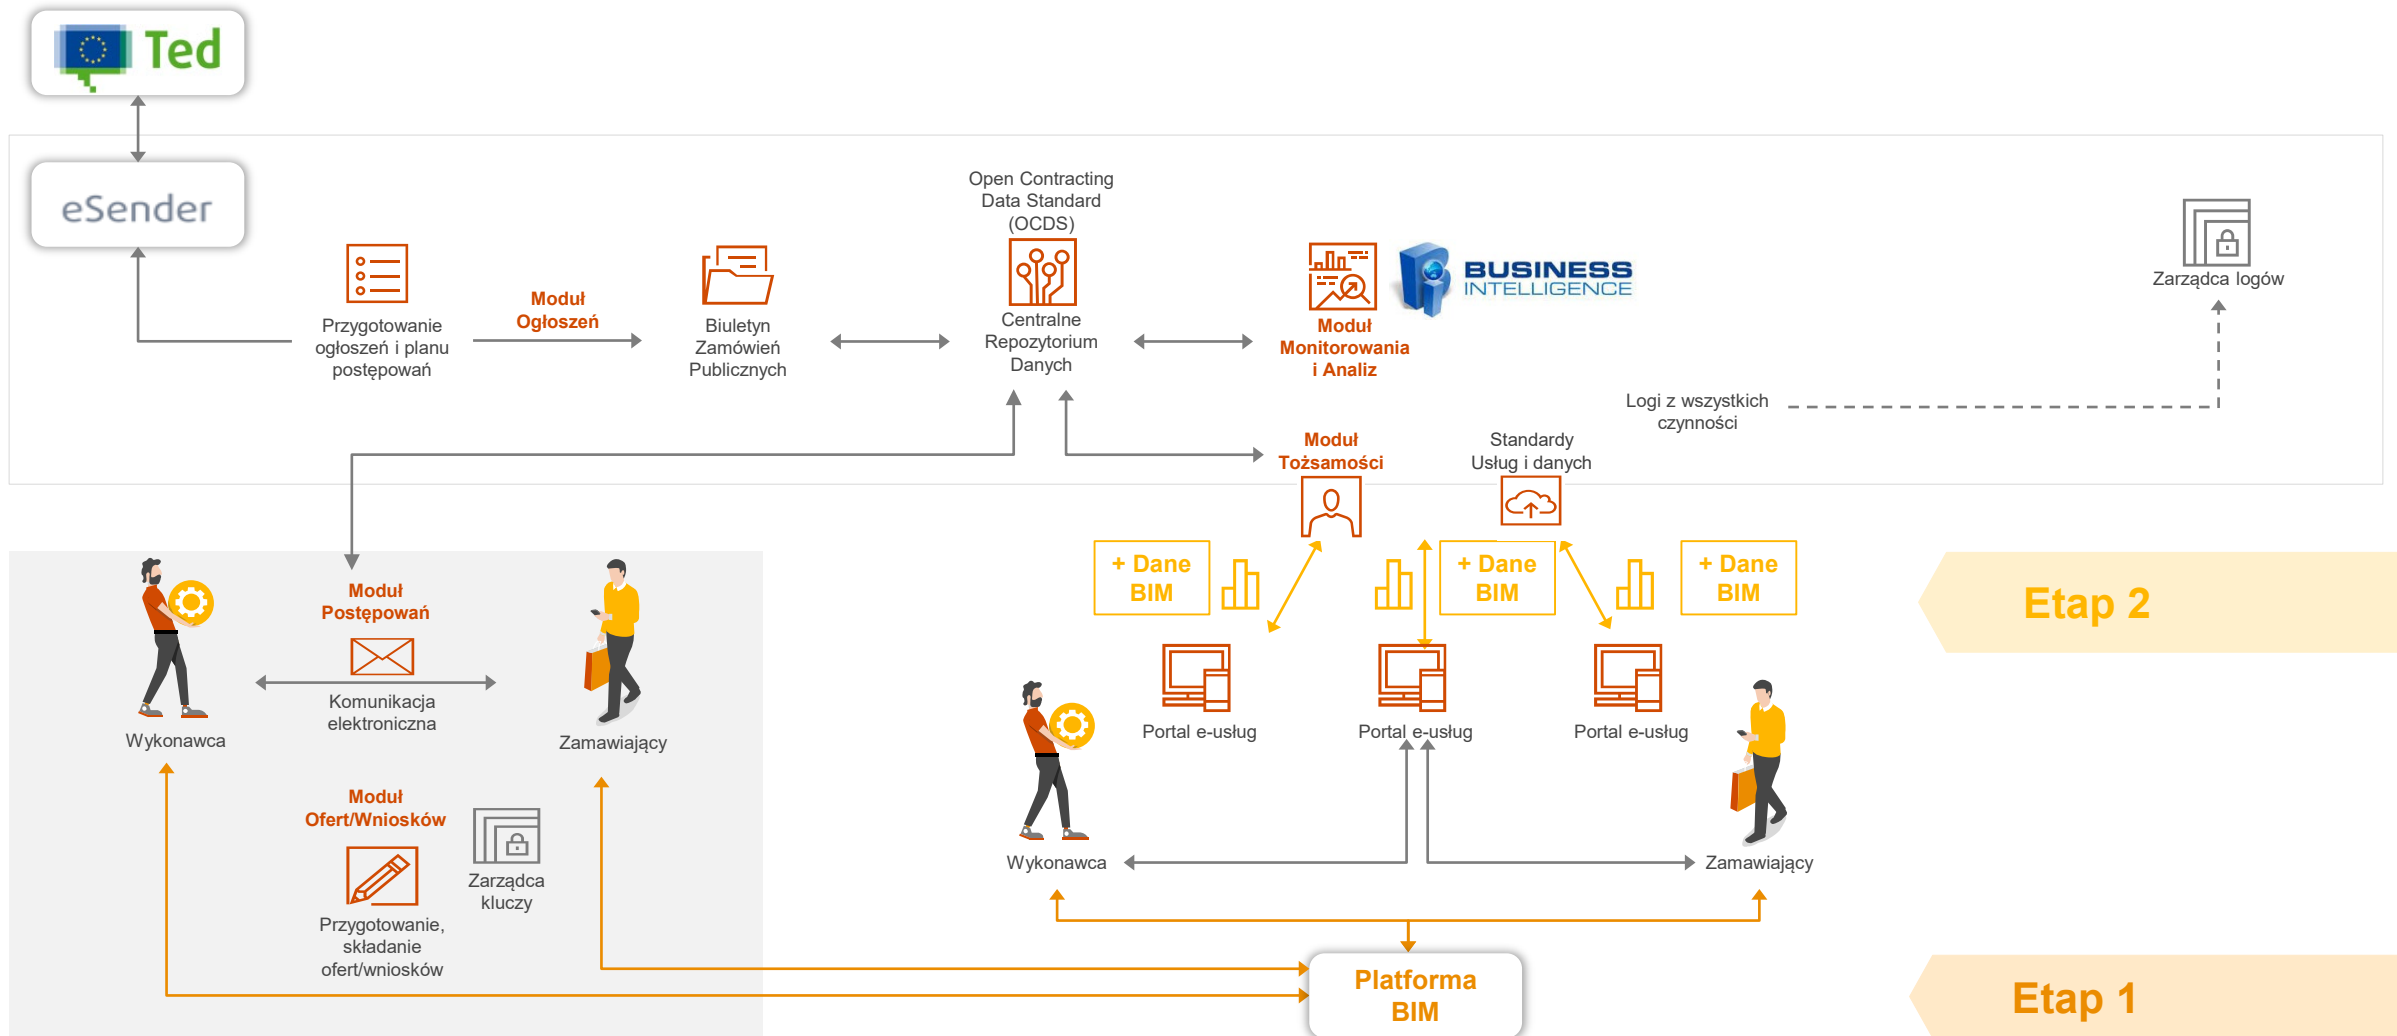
Ted

eSender

Przygotowanie ogłoszeń i planu postępowań

Moduł Ogłoszeń

Biuletyn Zamówień Publicznych

Open Contracting Data Standard (OCDS)

Centralne Repozytorium Danych

Moduł Monitorowania i Analiz

BUSINESS INTELLIGENCE

Zarządca logów

Logi z wszystkich czynności

Moduł Tożsamości

Standardy Usług i danych

+ Dane BIM

+ Dane BIM

+ Dane BIM

Etap 2

Wykonawca

Moduł Postępowań

Komunikacja elektroniczna

Zamawiający

Moduł Ofert/Wniosków

Przygotowanie, składanie ofert/wniosków

Zarządca kluczy

Portal e-usług

Portal e-usług

Portal e-usług

Wykonawca

Zamawiający

Platforma BIM

Etap 1